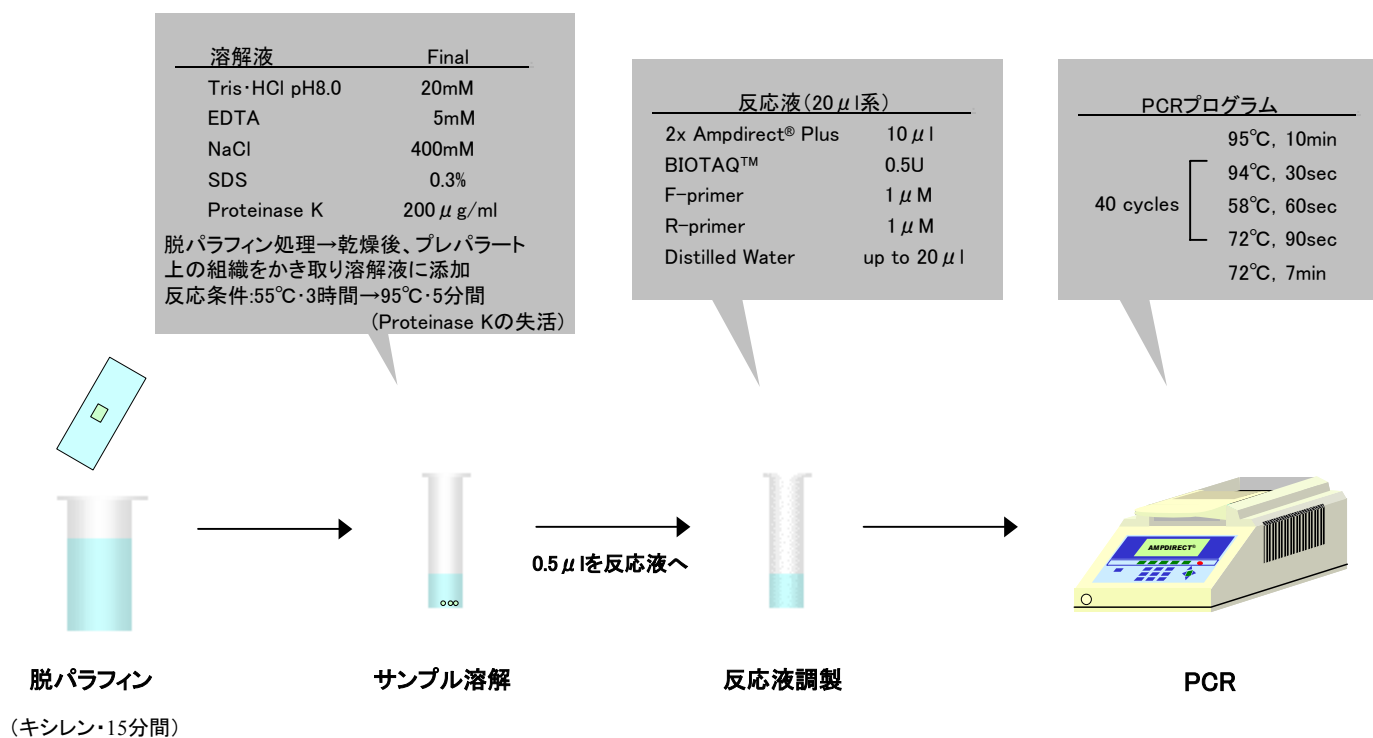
| 溶解液 | Final |
|---|---|
| Tris･HCl pH8.0 | 20mM |
| EDTA | 5mM |
| NaCl | 400mM |
| SDS | 0.3% |
| Proteinase K | 200$\mu$g/ml |

脱パラフィン処理→乾燥後、プレパラート上の組織をかき取り溶解液に添加
反応条件:55℃･3時間→95℃･5分間
(Proteinase Kの失活)

| 反応液(20$\mu$l系) | |
|---|---|
| 2x Ampdirect® Plus | 10$\mu$l |
| BIOTAQ™ | 0.5U |
| F-primer | 1$\mu$M |
| R-primer | 1$\mu$M |
| Distilled Water | up to 20$\mu$l |

PCRプログラム
95℃, 10min
40 cycles
94℃, 30sec
58℃, 60sec
72℃, 90sec
72℃, 7min

AMPDIRECT

0.5$\mu$lを反応液へ

脱パラフィン
(キシレン･15分間)

サンプル溶解

反応液調製

PCR